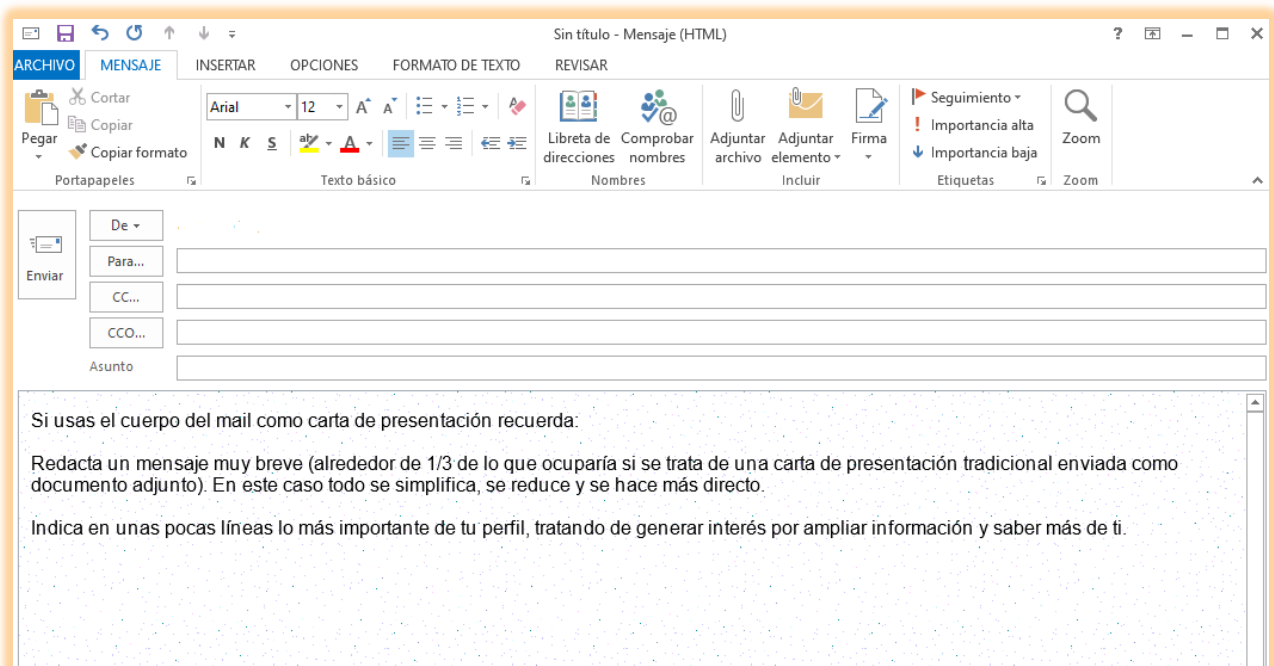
Sin título - Mensaje (HTML)

? 

ARCHIVO MENSAJE INSERTAR OPCIONES FORMATO DE TEXTO REVISAR

Pegar
Cortar
Copiar
Copiar formato
Portapapeles

Arial 12
N K S
Texto básico

Libreta de direcciones
Comprobar nombres
Nombres

Adjuntar archivo
Adjuntar elemento
Firma
Incluir

Seguimiento
Importancia alta
Importancia baja
Etiquetas

Zoom
Zoom

Enviar
De
Para...
CC...
CCO...
Asunto

Si usas el cuerpo del mail como carta de presentación recuerda:

Redacta un mensaje muy breve (alrededor de 1/3 de lo que ocuparía si se trata de una carta de presentación tradicional enviada como documento adjunto). En este caso todo se simplifica, se reduce y se hace más directo.

Indica en unas pocas líneas lo más importante de tu perfil, tratando de generar interés por ampliar información y saber más de ti.